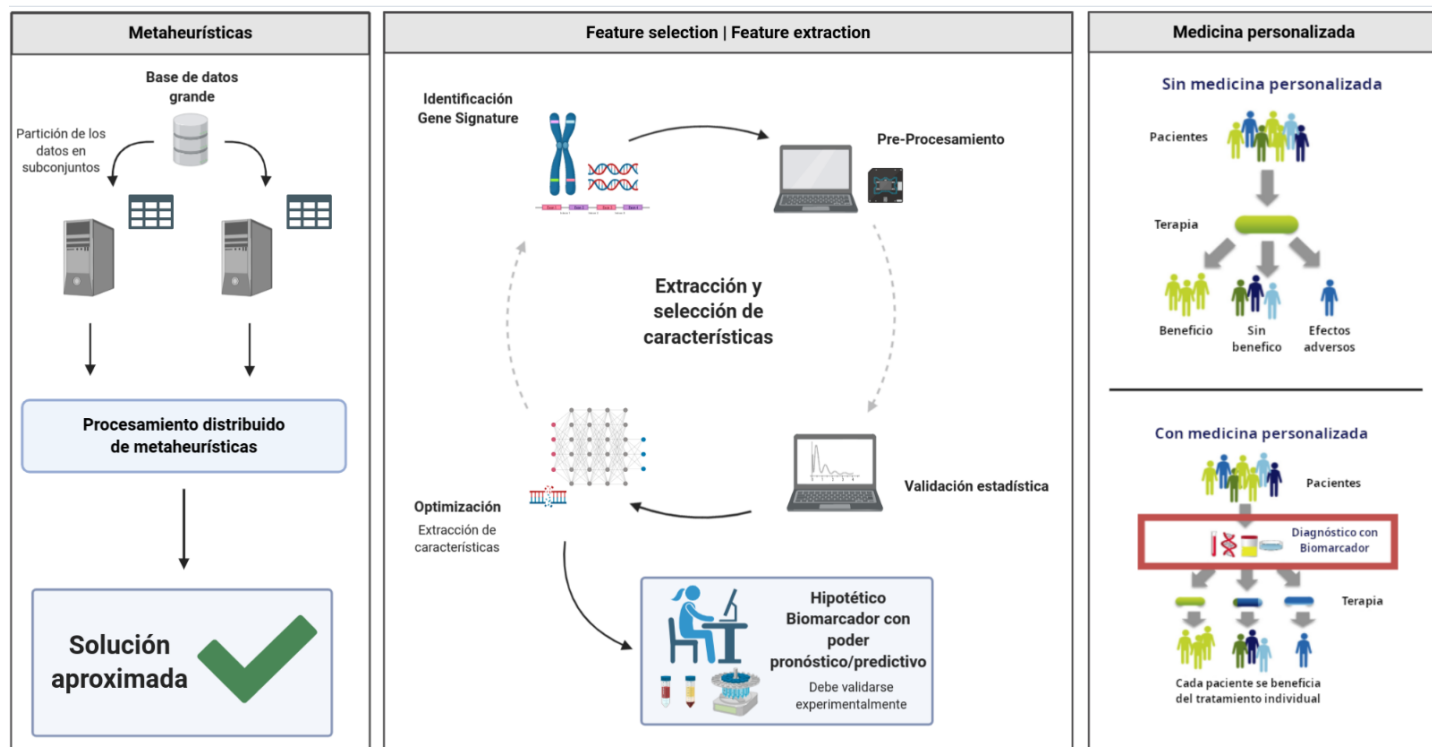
Metaheurísticas

Base de datos grande

Partición de los datos en subconjuntos

Procesamiento distribuido de metaheurísticas

Solución aproximada

Feature selection | Feature extraction

Identificación Gene Signature

Pre-Procesamiento

Extracción y selección de características

Optimización

Extracción de características

Validación estadística

Hipotético Biomarcador con poder pronóstico/predictivo

Debe validarse experimentalmente

Medicina personalizada

Sin medicina personalizada

Pacientes

Terapia

Beneficio

Sin benefico

Efectos adversos

Con medicina personalizada

Pacientes

Diagnóstico con Biomarcador

Terapia

Cada paciente se beneficia del tratamiento individual